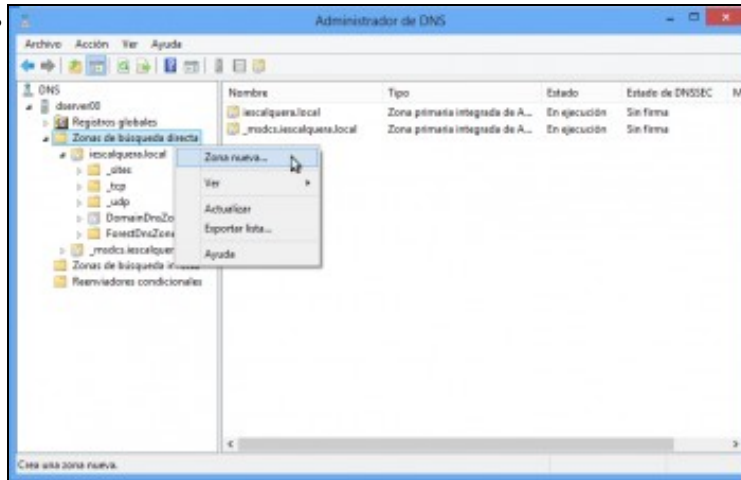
Administrador de DNS

Archivo Acción Ver Ayuda

DNS
dserver00
Registros globales
Zonas de búsqueda directa
iescalquera.local
_sites
_tcp
_udp
DomainDnsZo
ForestDnsZone
_msdcs.iescalquer
Zonas de búsqueda in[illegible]
Reenviadores condicionales

Zona nueva...
Ver
Actualizar
Exportar lista...
Ayuda

| Nombre | Tipo | Estado | Estado de DNSSEC | M |
|---|---|---|---|---|
| iescalquera.local | Zona primaria integrada de A... | En ejecución | Sin firma | |
| _msdcs.iescalquera.local | Zona primaria integrada de A... | En ejecución | Sin firma | |

Crea una zona nueva.